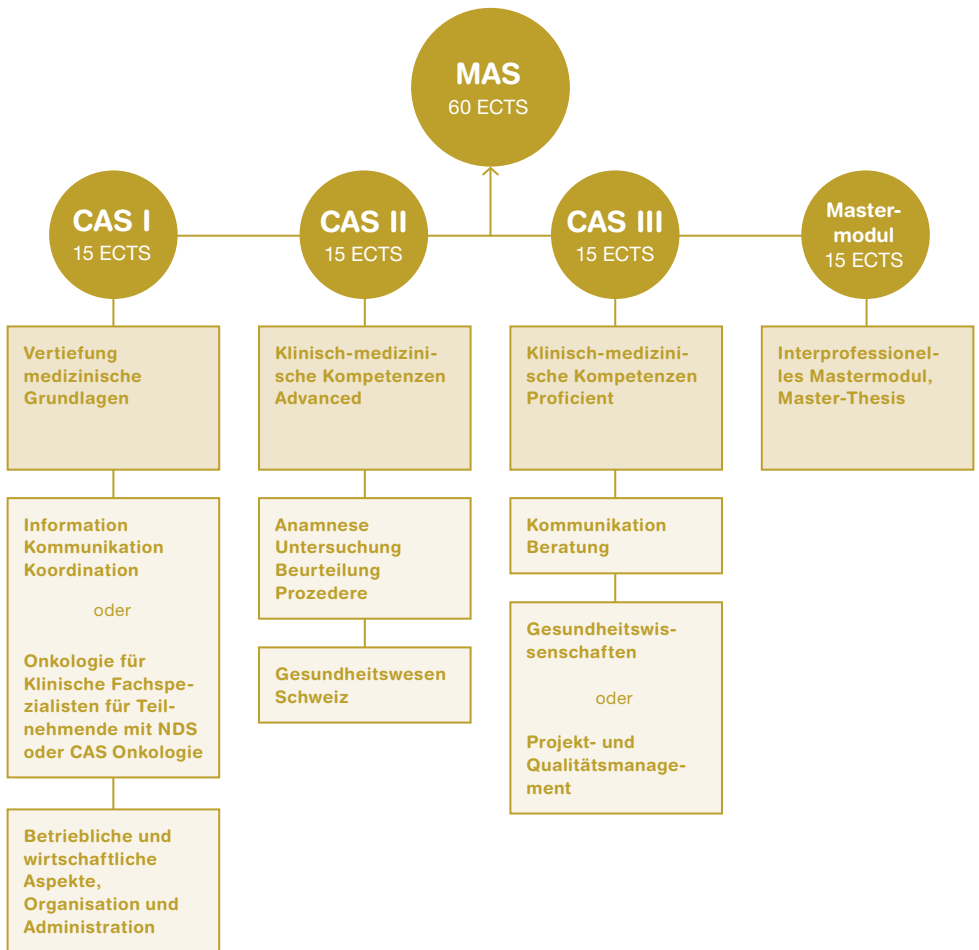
MAS
60 ECTS

CAS I
15 ECTS

CAS II
15 ECTS

CAS III
15 ECTS

Mastermodul
15 ECTS

Vertiefung medizinische Grundlagen

Klinisch-medizinische Kompetenzen Advanced

Klinisch-medizinische Kompetenzen Proficient

Interprofessionelles Mastermodul, Master-Thesis

Information
Kommunikation
Koordination

oder

Onkologie für Klinische Fachspezialisten für Teilnehmende mit NDS oder CAS Onkologie

Betriebliche und wirtschaftliche Aspekte, Organisation und Administration

Anamnese
Untersuchung
Beurteilung
Prozedere

Gesundheitswesen Schweiz

Kommunikation
Beratung

Gesundheitswissenschaften

oder

Projekt- und Qualitätsmanagement